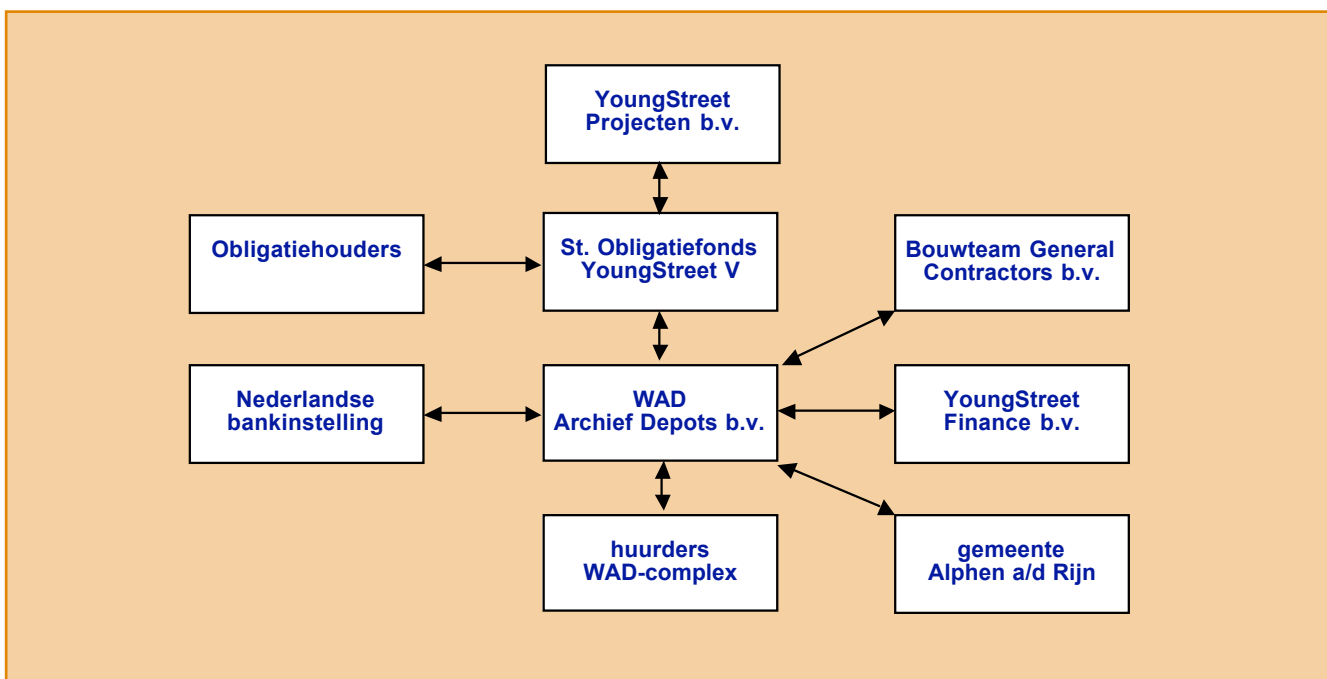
YoungStreet Projecten b.v.

Obligatiehouders

St. Obligatiefonds YoungStreet V

Bouwteam General Contractors b.v.

Nederlandse bankinstelling

WAD Archief Depots b.v.

YoungStreet Finance b.v.

huurders WAD-complex

gemeente Alphen a/d Rijn